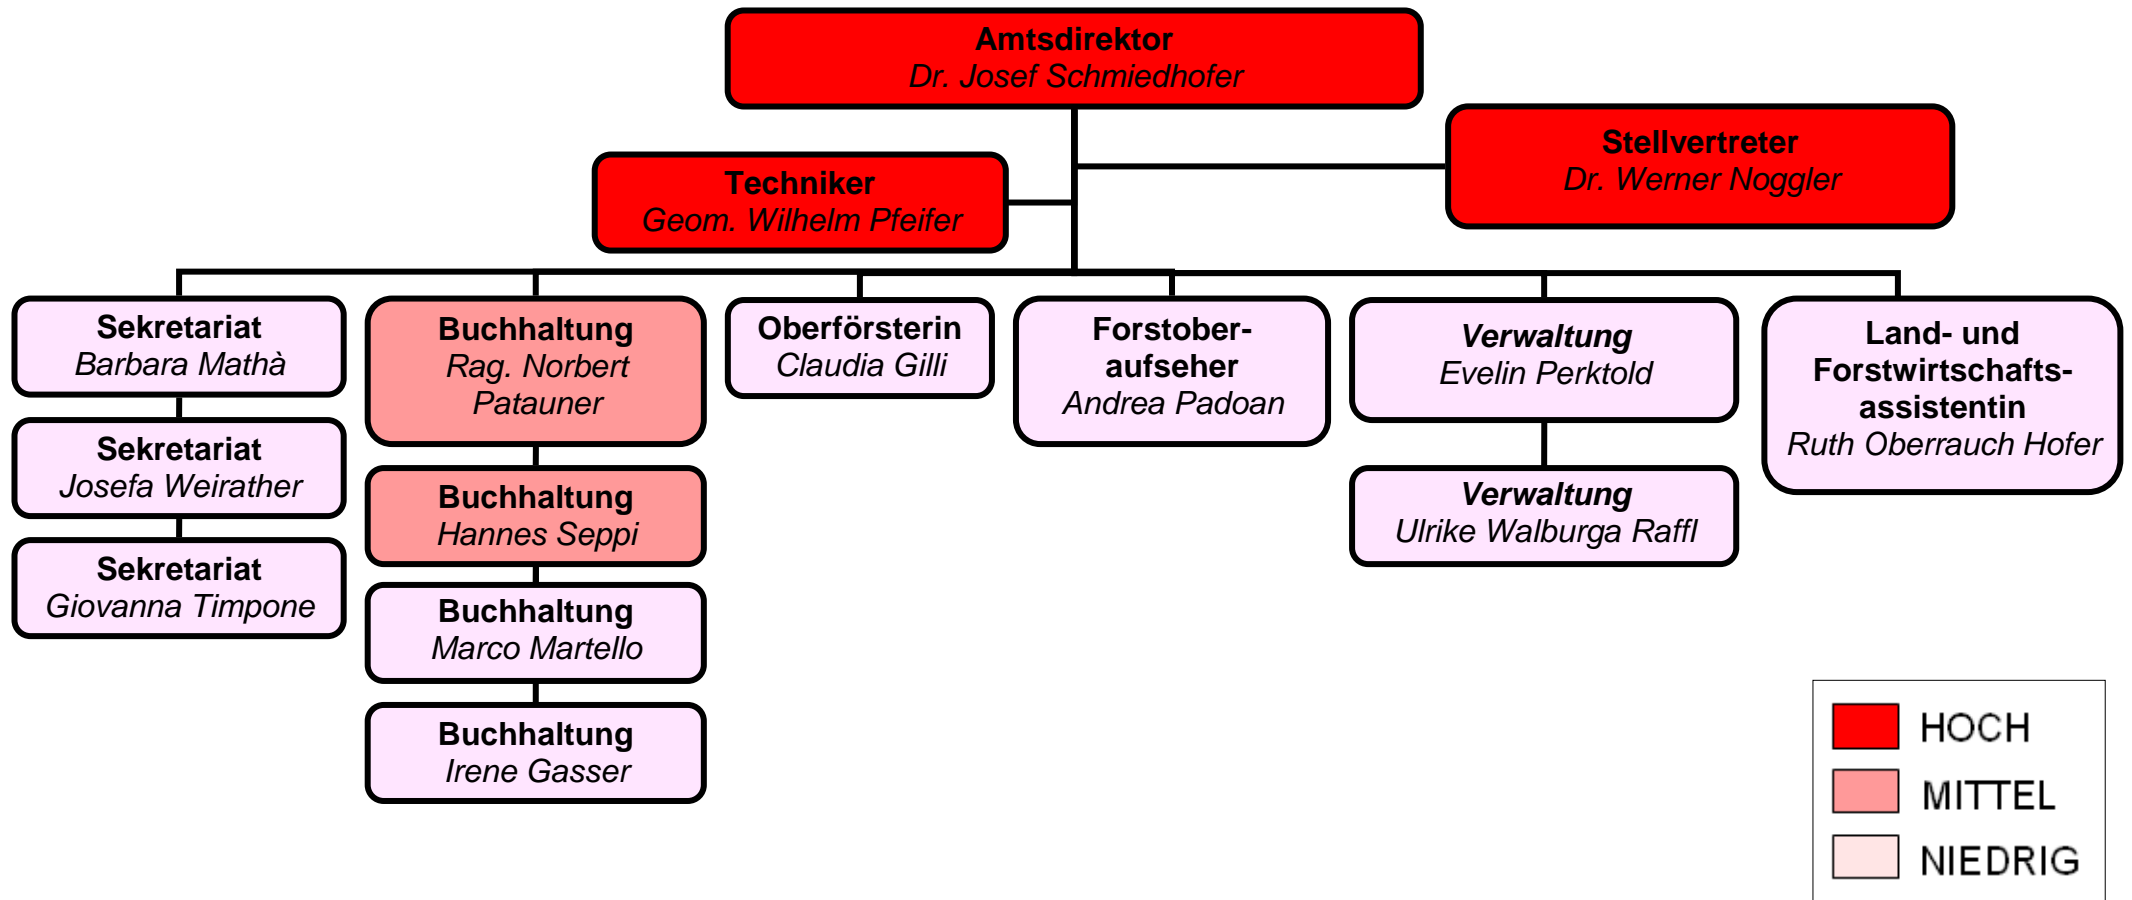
Amtsdirektor
Dr. Josef Schmiedhofer

Stellvertreter
Dr. Werner Noggler

Techniker
Geom. Wilhelm Pfeifer

Sekretariat
Barbara Mathà

Sekretariat
Josefa Weirather

Sekretariat
Giovanna Timpone

Buchhaltung
Rag. Norbert Patauner

Buchhaltung
Hannes Seppi

Buchhaltung
Marco Martello

Buchhaltung
Irene Gasser

Oberförsterin
Claudia Gilli

Forstoberaufseher
Andrea Padoan

Verwaltung
Evelin Perktold

Verwaltung
Ulrike Walburga Raffl

Land- und Forstwirtschaftsassistentin
Ruth Oberrauch Hofer

HOCH
MITTEL
NIEDRIG